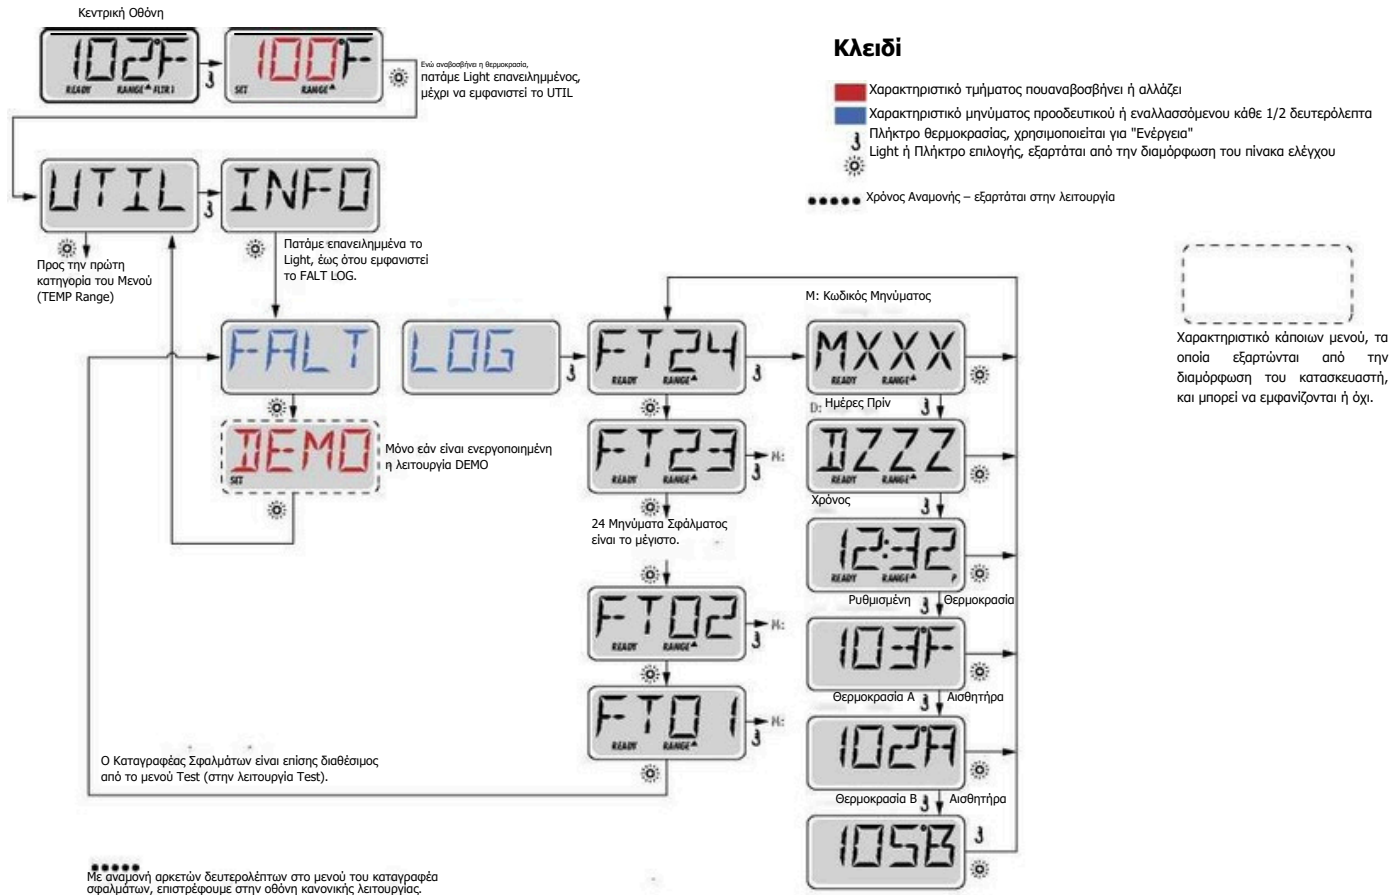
Κεντρική Οθόνη

102F
READY RANGE FLTR 1

100F
SET RANGE

Ενώ αναβοσβήνει η θερμοκρασία, πατάμε Light επανειλημμένος, μέχρι να εμφανιστεί το UTIL

Κλειδί

Χαρακτηριστικό τμήματος πουαναβοσβήνει ή αλλάζει

Χαρακτηριστικό μηνύματος προοδευτικού ή εναλλασσόμενου κάθε 1/2 δευτερόλεπτα

Πλήκτρο θερμοκρασίας, χρησιμοποιείται για "Ενέργεια"

Light ή Πλήκτρο επιλογής, εξαρτάται από την διαμόρφωση του πίνακα ελέγχου

Χρόνος Αναμονής – εξαρτάται στην λειτουργία

UTIL

INFO

Προς την πρώτη κατηγορία του Μενού (TEMP Range)

Πατάμε επανειλημμένα το Light, έως ότου εμφανιστεί το FALT LOG.

Χαρακτηριστικό κάποιων μενού, τα οποία εξαρτώνται από την διαμόρφωση του κατασκευαστή, και μπορεί να εμφανίζονται ή όχι.

M: Κωδικός Μηνύματος

FALT

LOG

FT24
READY RANGE

MXXX
READY RANGE

D: Ημέρες Πρίν

DEMO
SET

Μόνο εάν είναι ενεργοποιημένη η λειτουργία DEMO

FT23
READY RANGE

M:

DZZZ

Χρόνος

24 Μηνύματα Σφάλματος είναι το μέγιστο.

12:32
READY RANGE P

Ρυθμισμένη Θερμοκρασία

FT02
READY RANGE

M:

103F

Θερμοκρασία Α Αισθητήρα

FT01
READY RANGE

M:

102A

Ο Καταγραφέας Σφαλμάτων είναι επίσης διαθέσιμος από το μενού Test (στην λειτουργία Test).

Θερμοκρασία Β Αισθητήρα

105B

Με αναμονή αρκετών δευτερολέπτων στο μενού του καταγραφέα σφαλμάτων, επιστρέφουμε στην οθόνη κανονικής λειτουργίας.